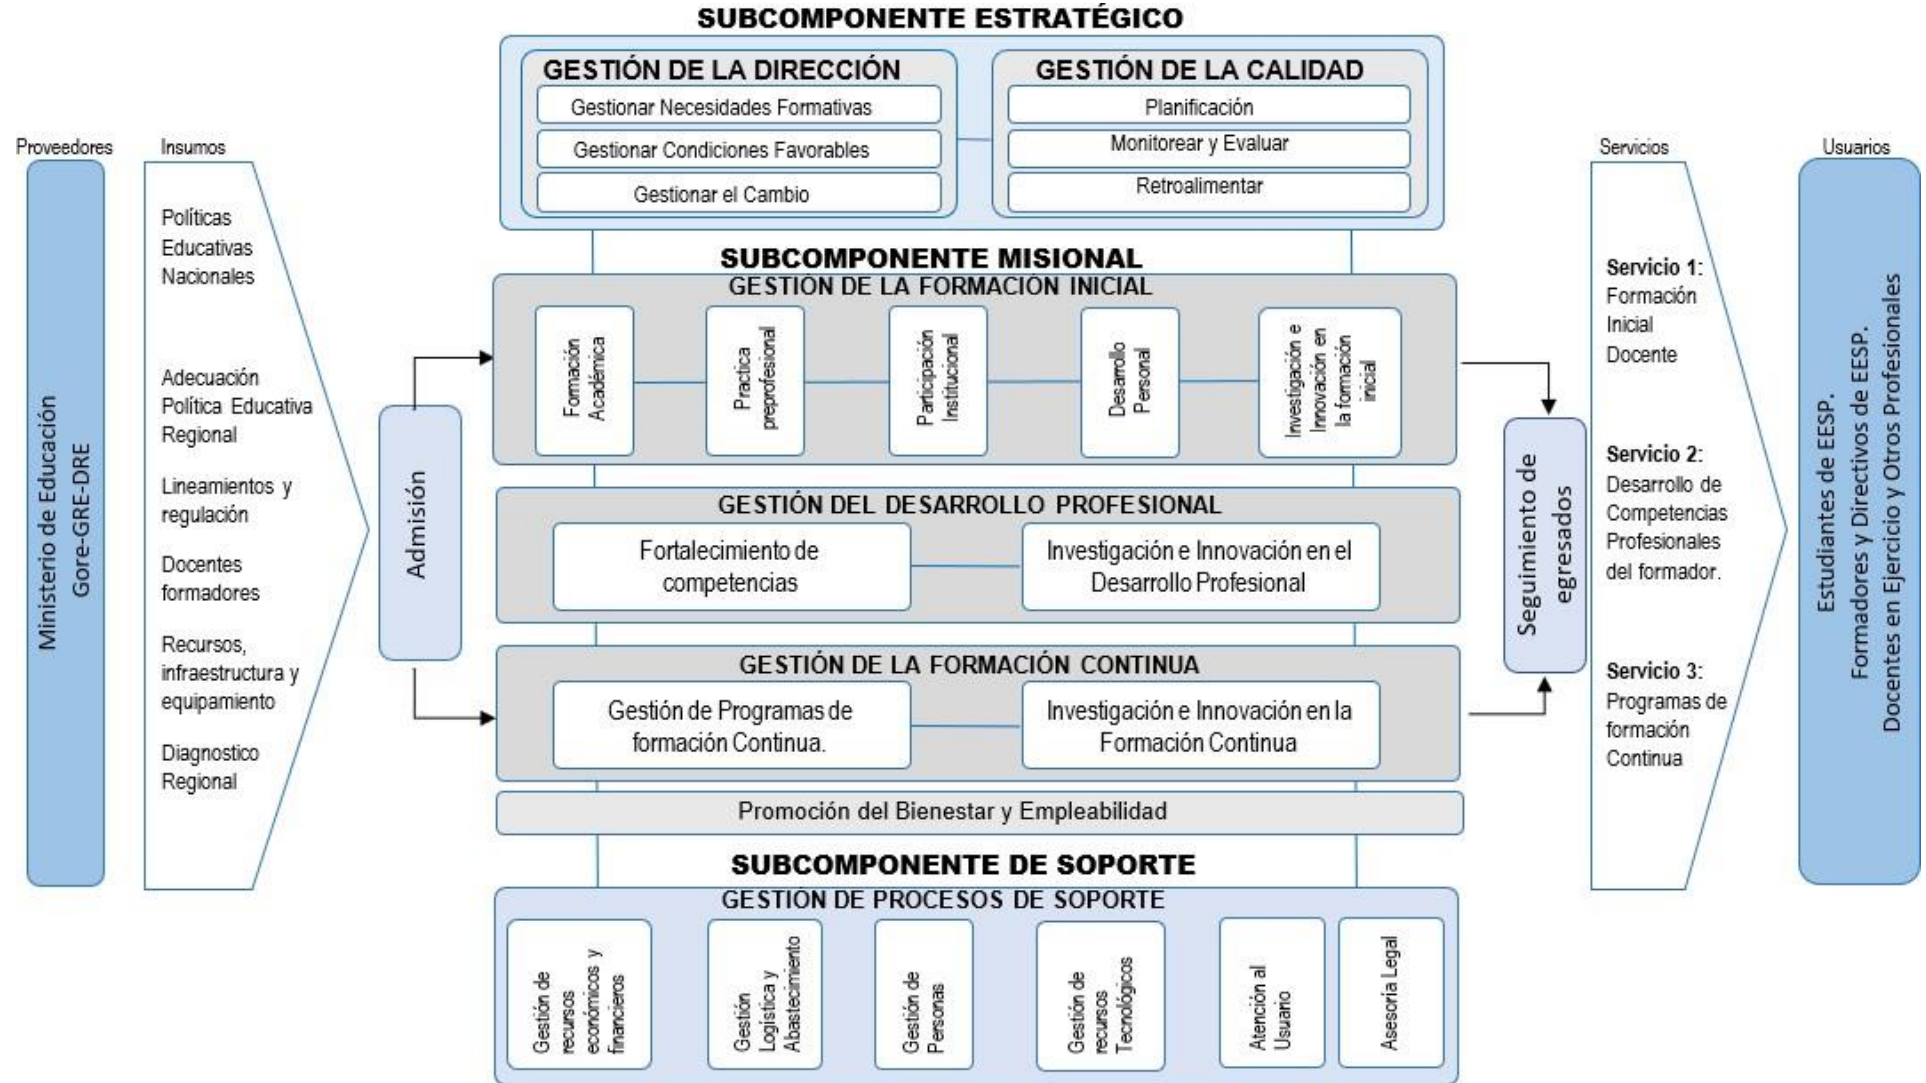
SUBCOMPONENTE ESTRATÉGICO

GESTIÓN DE LA DIRECCIÓN
Gestionar Necesidades Formativas
Gestionar Condiciones Favorables
Gestionar el Cambio

GESTIÓN DE LA CALIDAD
Planificación
Monitorear y Evaluar
Retroalimentar

Proveedores
Ministerio de Educación
Gore-GRE-DRE

Insumos
Políticas Educativas Nacionales

Adecuación Política Educativa Regional

Lineamientos y regulación

Docentes formadores

Recursos, infraestructura y equipamiento

Diagnostico Regional

Admisión

SUBCOMPONENTE MISIONAL
GESTION DE LA FORMACION INICIAL
Formación Académica
Practica preprofesional
Participación Institucional
Desarrollo Personal
Investigación e Innovación en la formación inicial

GESTIÓN DEL DESARROLLO PROFESIONAL
Fortalecimiento de competencias
Investigación e Innovación en el Desarrollo Profesional

GESTIÓN DE LA FORMACIÓN CONTINUA
Gestión de Programas de formación Continua.
Investigación e Innovación en la Formación Continua

Promoción del Bienestar y Empleabilidad

SUBCOMPONENTE DE SOPORTE
GESTION DE PROCESOS DE SOPORTE
Gestión de recursos económicos y financieros
Gestión Logística y Abastecimiento
Gestión de Personas
Gestión de recursos Tecnológicos
Atención al Usuario
Asesoría Legal

Seguimiento de egresados

Servicios
Servicio 1: Formación Inicial Docente

Servicio 2: Desarrollo de Competencias Profesionales del formador.

Servicio 3: Programas de formación Continua

Usuarios
Estudiantes de EESP.
Formadores y Directivos de EESP.
Docentes en Ejercicio y Otros Profesionales